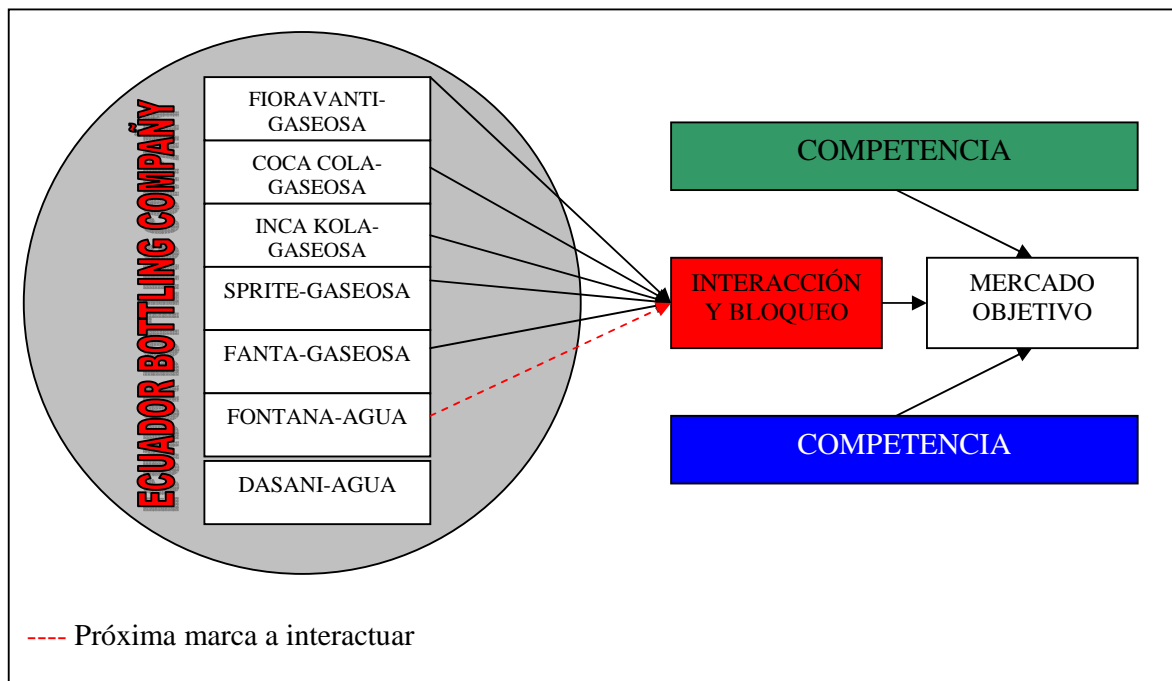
ECUADOR BOTTLING COMPAÑY

FIORAVANTI-GASEOSA

COCA COLA-GASEOSA

INCA KOLA-GASEOSA

SPRITE-GASEOSA

FANTA-GASEOSA

FONTANA-AGUA

DASANI-AGUA

COMPETENCIA

INTERACCIÓN Y BLOQUEO

MERCADO OBJETIVO

COMPETENCIA

---- Próxima marca a interactuar